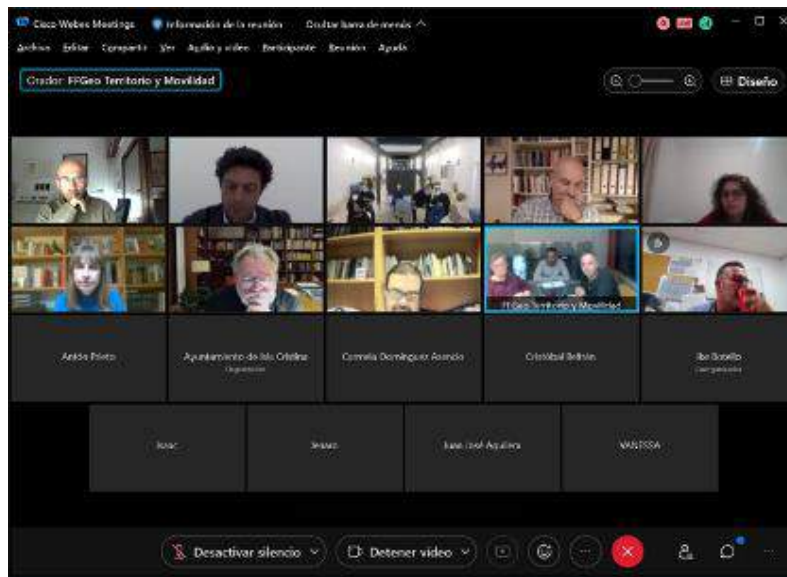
Cisco Webex Meetings   Información de la reunión   Ocultar barra de menús ^

Archivo  Editar  Compartir  Ver  Audio y vídeo  Participante  Reunión  Ayuda

Orador: FPGeo Territorio y Movilidad

Diseño

FPGeo Territorio y Movilidad

Antón Prieto

Ayuntamiento de Isla Cristina
Organizador

Carmela Domínguez Asencio

Cristóbal Beltrán

Iba Botello
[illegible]

Isaac

Jesaac

Juan José Aguilera

VANESSA

Desactivar silencio

Detener vídeo